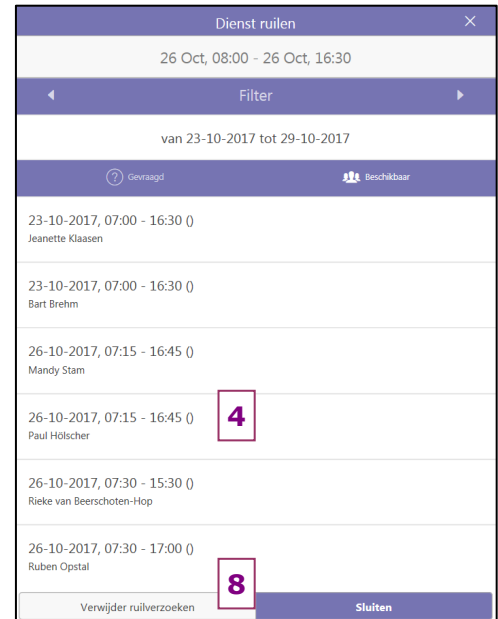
Dienst ruilen ×

26 Oct, 08:00 - 26 Oct, 16:30

Filter

van 23-10-2017 tot 29-10-2017

Gevraagd

Beschikbaar

23-10-2017, 07:00 - 16:30 ()
Jeanette Klaasen

23-10-2017, 07:00 - 16:30 ()
Bart Brehm

26-10-2017, 07:15 - 16:45 ()
Mandy Stam

26-10-2017, 07:15 - 16:45 ()
Paul Hölscher

4

26-10-2017, 07:30 - 15:30 ()
Rieke van Beerschoten-Hop

26-10-2017, 07:30 - 17:00 ()
Ruben Opstal

8

Verwijder ruilverzoeken

Sluiten